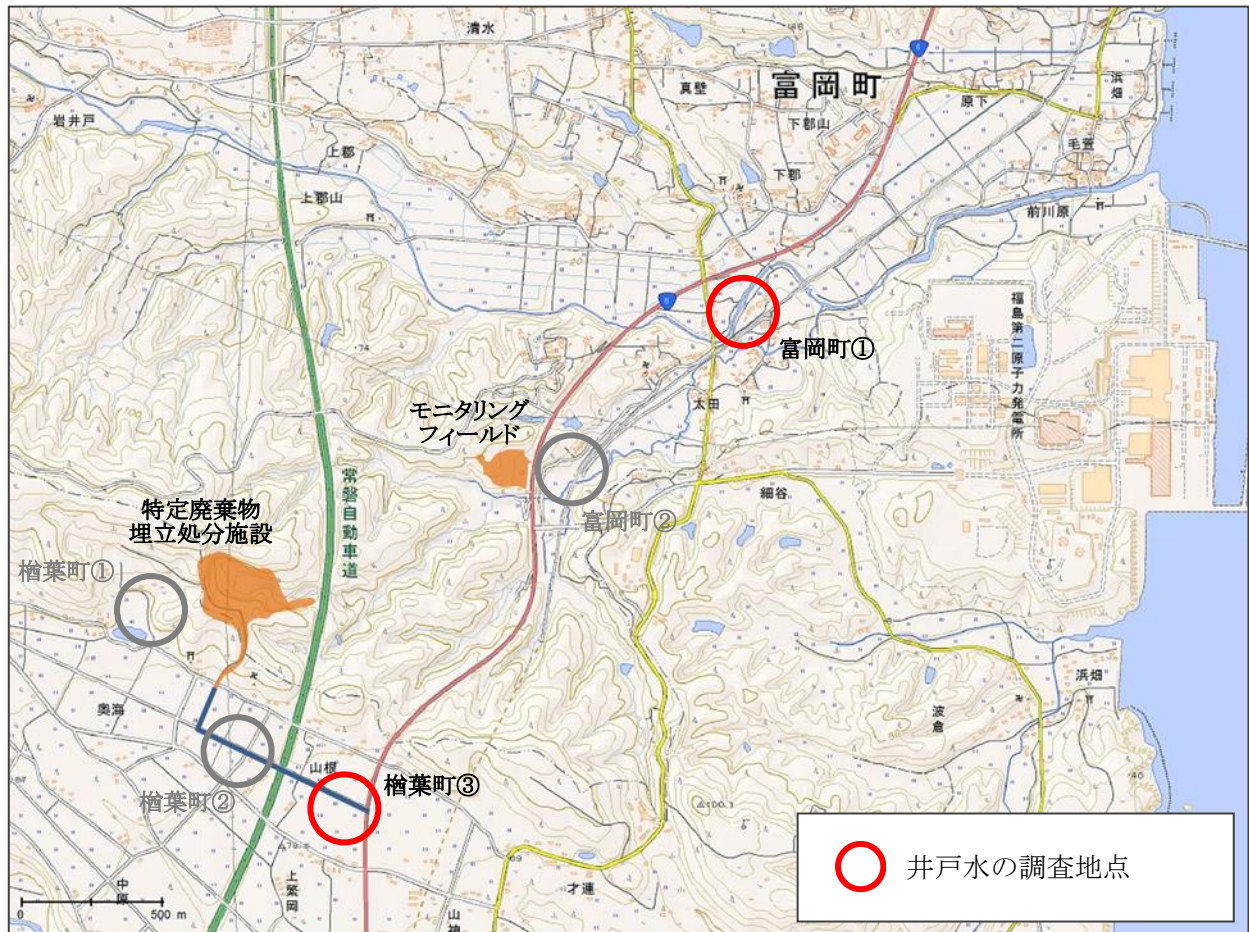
清水
富岡町
真壁
浜畑
原下
岩井戸
下郡山
上郡
毛萱
下郡
上郡山
前川原
福島第二原子力発電所
富岡町①
太田
モニタリングフィールド
常磐自動車道
細谷
富岡町②
特定廃棄物埋立処分施設
楢葉町①
浜畑
奥海
波倉
山根
楢葉町③
楢葉町②
上繁岡
中原
500 m
才達
山神
井戸水の調査地点